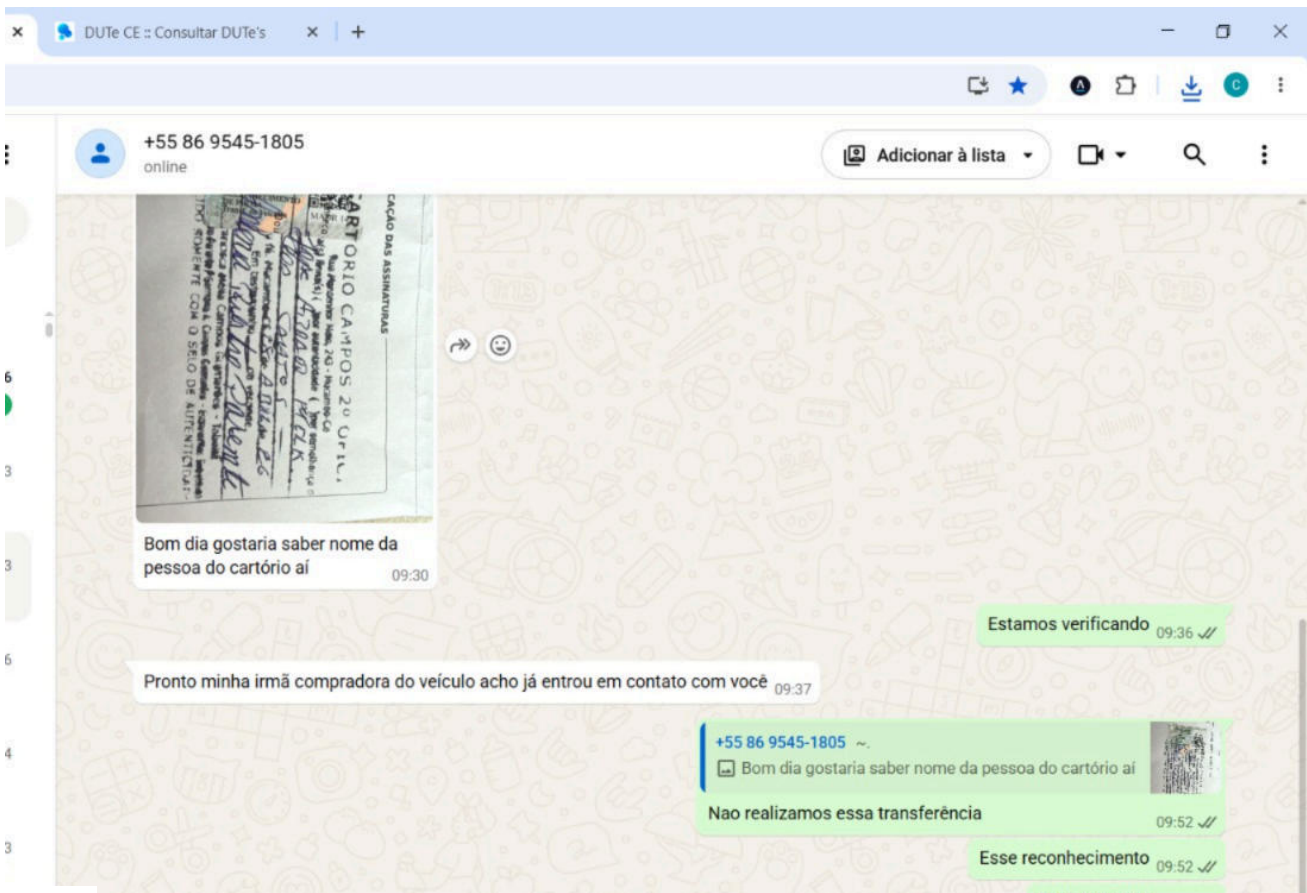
DUTe CE :: Consultar DUTe's

+55 86 9545-1805
online

Adicionar à lista

CAÇÃO DAS ASSINATURAS
CARTORIO CAMPOS 2º OFIC.
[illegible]
SOMENTE COM O SELO DE AUTENTICIDADE

Bom dia gostaria saber nome da pessoa do cartório aí 09:30

Estamos verificando 09:36

Pronto minha irmã compradora do veículo acho já entrou em contato com você 09:37

+55 86 9545-1805 ~.
Bom dia gostaria saber nome da pessoa do cartório aí
Nao realizamos essa transferência 09:52

Esse reconhecimento 09:52